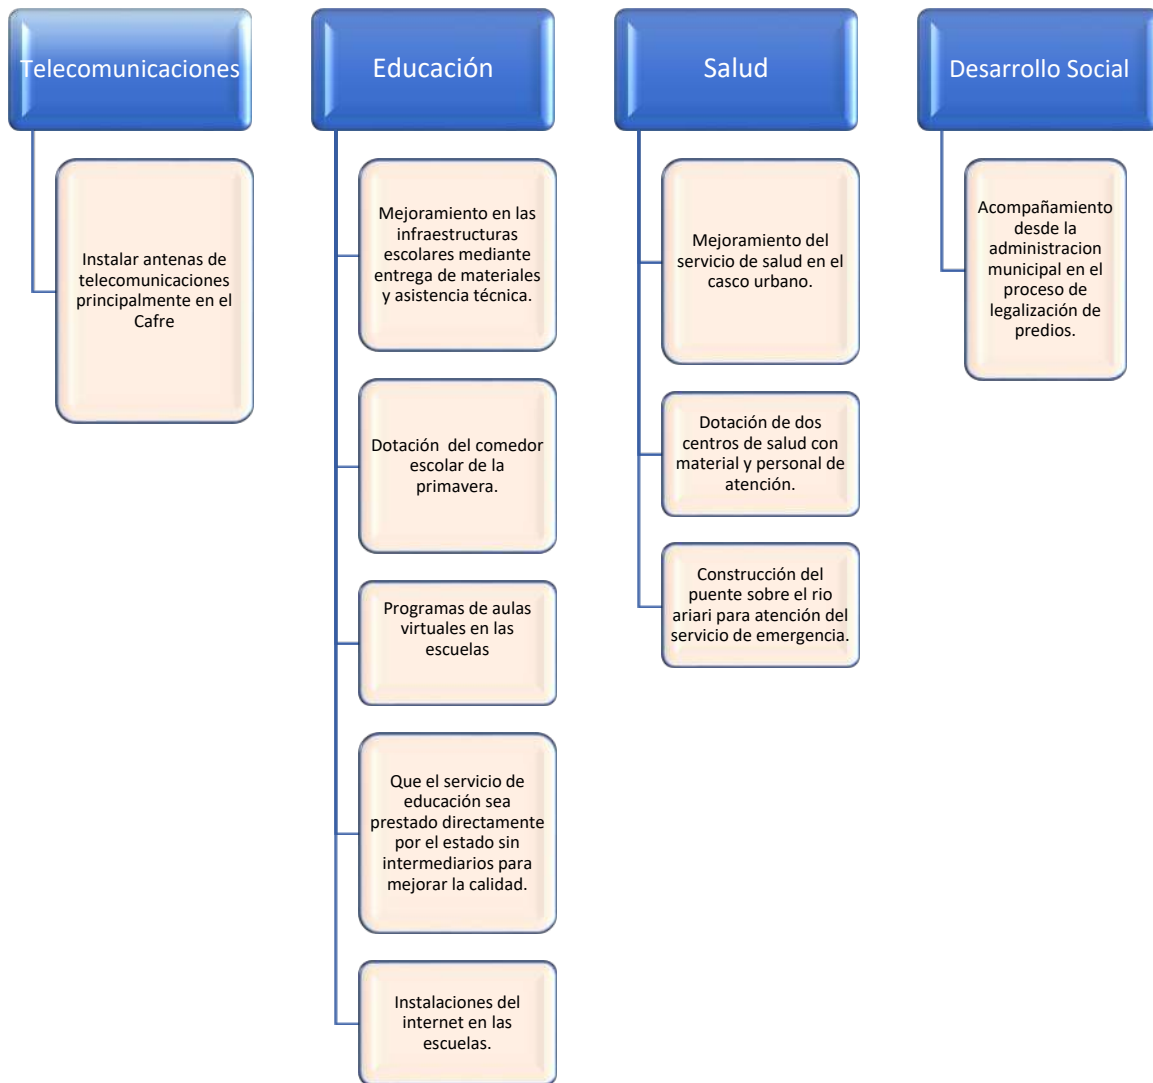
Telecomunicaciones

Instalar antenas de telecomunicaciones principalmente en el Cafre

Educación

Mejoramiento en las infraestructuras escolares mediante entrega de materiales y asistencia técnica.

Dotación del comedor escolar de la primavera.

Programas de aulas virtuales en las escuelas

Que el servicio de educación sea prestado directamente por el estado sin intermediarios para mejorar la calidad.

Instalaciones del internet en las escuelas.

Salud

Mejoramiento del servicio de salud en el casco urbano.

Dotación de dos centros de salud con material y personal de atención.

Construcción del puente sobre el rio ariari para atención del servicio de emergencia.

Desarrollo Social

Acompañamiento desde la administracion municipal en el proceso de legalización de predios.